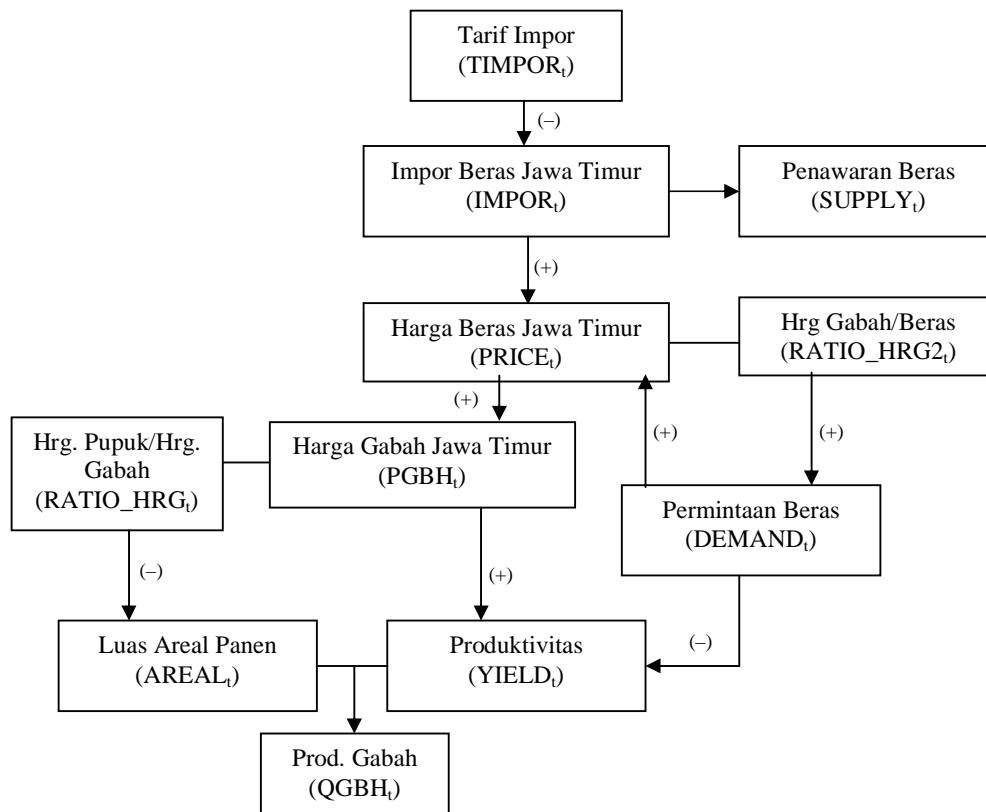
Tarif Impor ($TIMPOR_t$)

(–)

Impor Beras Jawa Timur ($IMPOR_t$)

Penawaran Beras ($SUPPLY_t$)

(+)

Harga Beras Jawa Timur ($PRICE_t$)

Hrg Gabah/Beras ($RATIO\_HRG2_t$)

(+)

Hrg. Pupuk/Hrg. Gabah ($RATIO\_HRG_t$)

Harga Gabah Jawa Timur ($PGBH_t$)

(+)

(+)

Permintaan Beras ($DEMAND_t$)

(–)

(+)

Luas Areal Panen ($AREAL_t$)

Produktivitas ($YIELD_t$)

(–)

Prod. Gabah ($QGBH_t$)